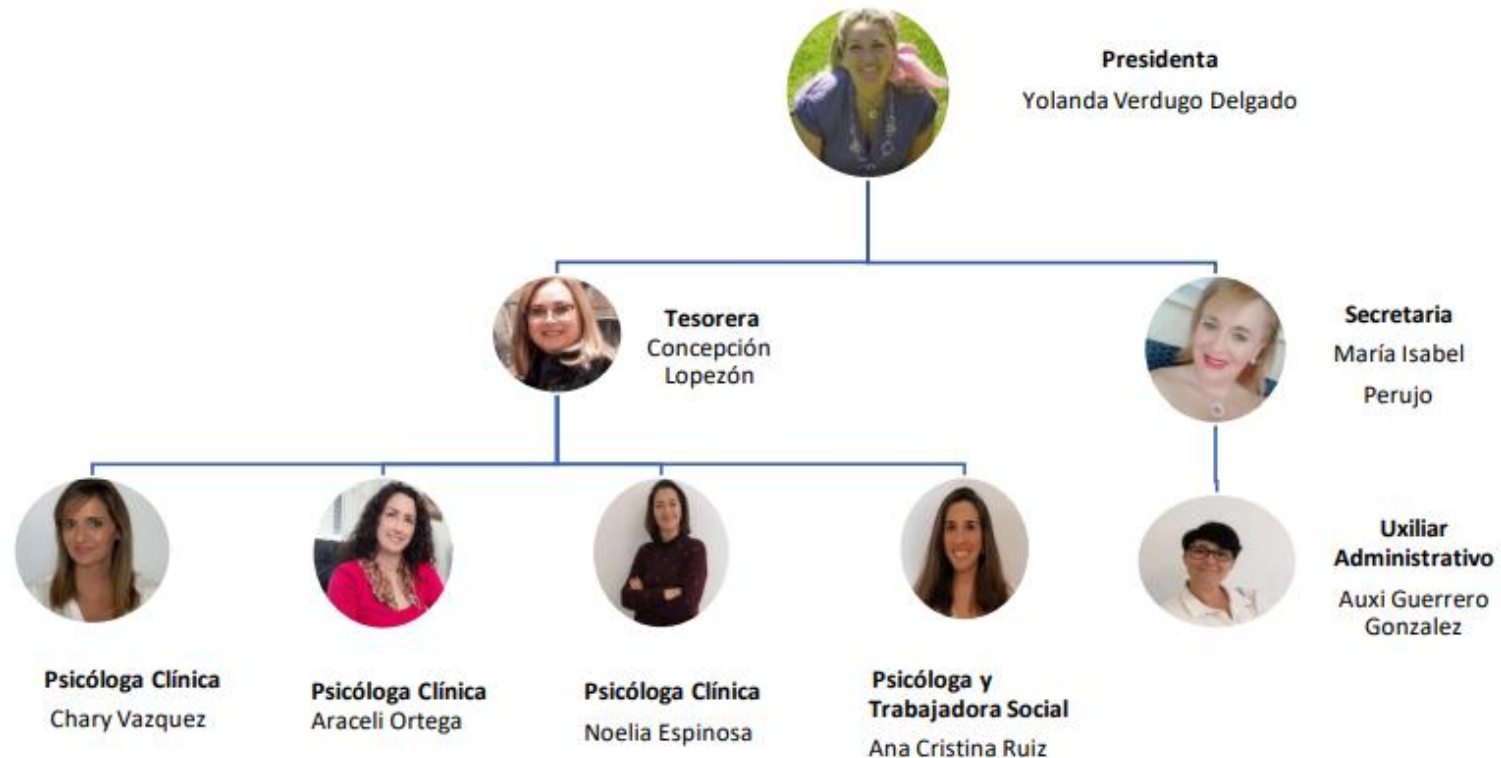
Presidenta
Yolanda Verdugo Delgado

Tesorera
Concepción Lopezón

Secretaria
María Isabel Perujo

Uxiliar Administrativo
Auxi Guerrero Gonzalez

Psicóloga Clínica
Chary Vazquez

Psicóloga Clínica
Araceli Ortega

Psicóloga Clínica
Noelia Espinosa

Psicóloga y Trabajadora Social
Ana Cristina Ruiz